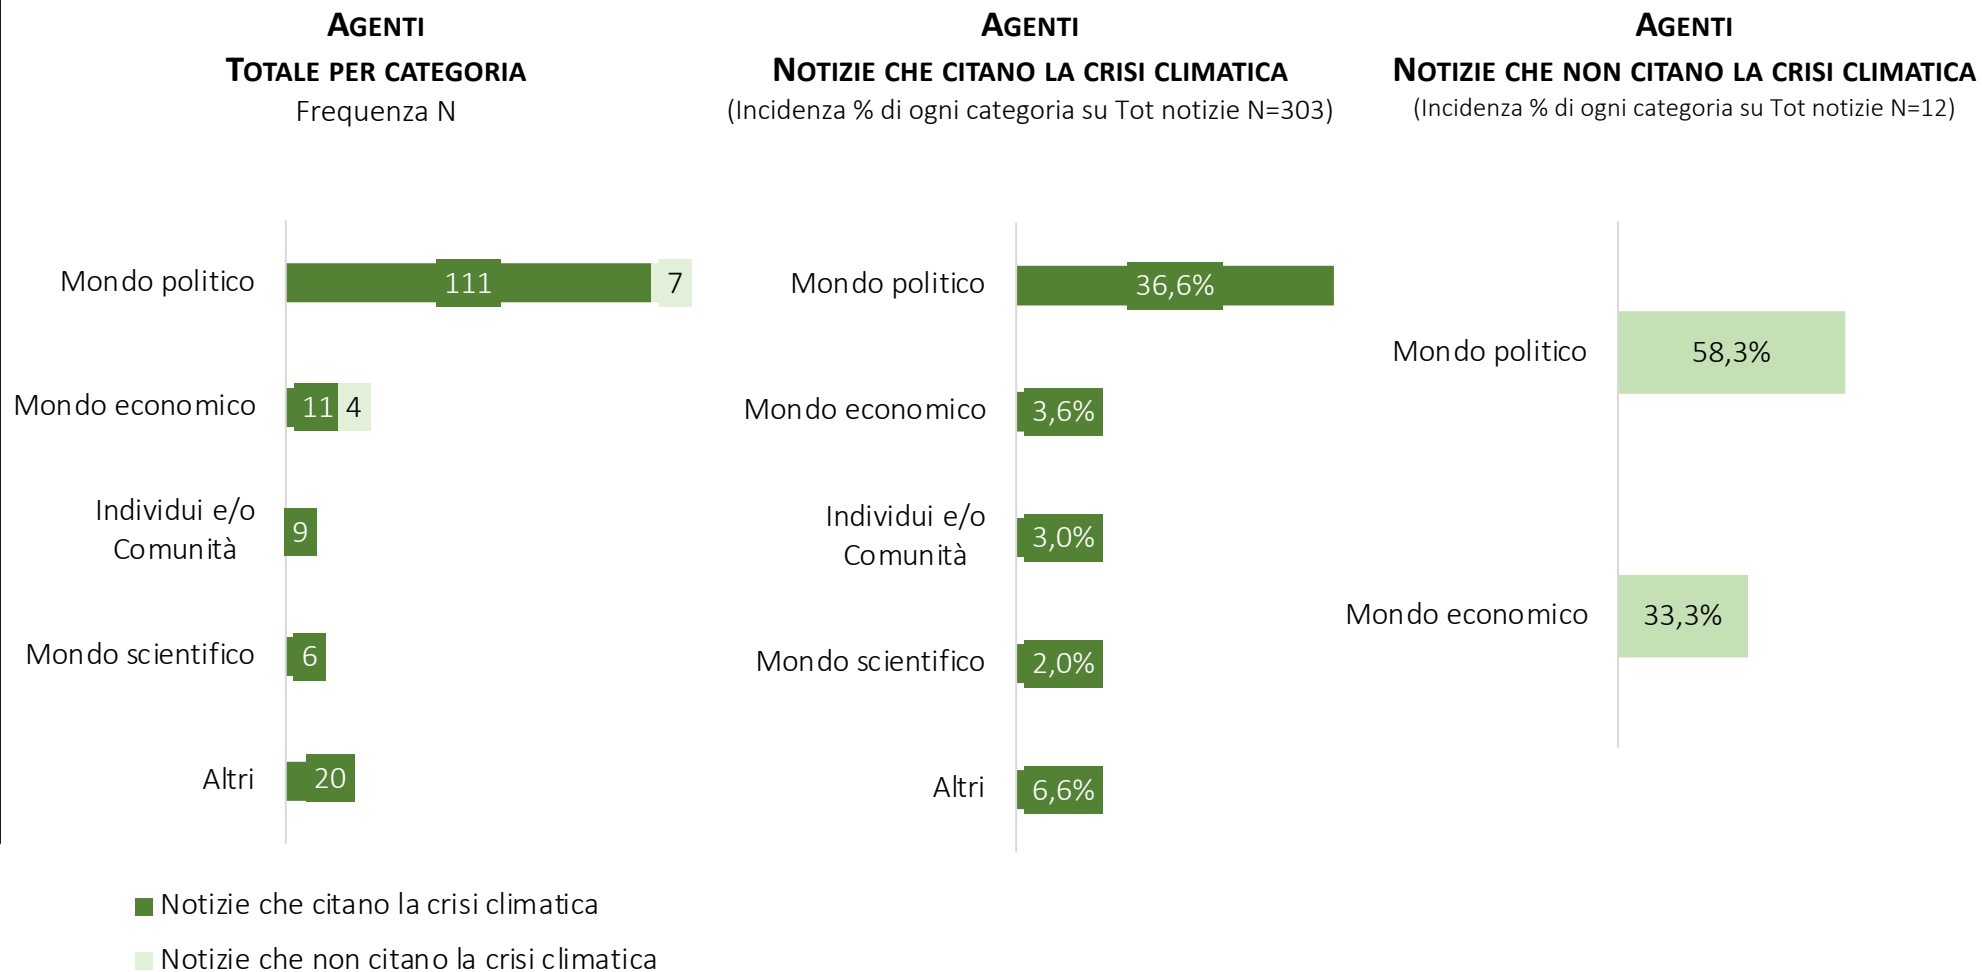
AGENTI
TOTALE PER CATEGORIA
Frequenza N

Mondo politico 111 7
Mondo economico 11 4
Individui e/o Comunità 9
Mondo scientifico 6
Altri 20

AGENTI
NOTIZIE CHE CITANO LA CRISI CLIMATICA
(Incidenza % di ogni categoria su Tot notizie N=303)

Mondo politico 36,6%
Mondo economico 3,6%
Individui e/o Comunità 3,0%
Mondo scientifico 2,0%
Altri 6,6%

AGENTI
NOTIZIE CHE NON CITANO LA CRISI CLIMATICA
(Incidenza % di ogni categoria su Tot notizie N=12)

Mondo politico 58,3%
Mondo economico 33,3%

Notizie che citano la crisi climatica
Notizie che non citano la crisi climatica